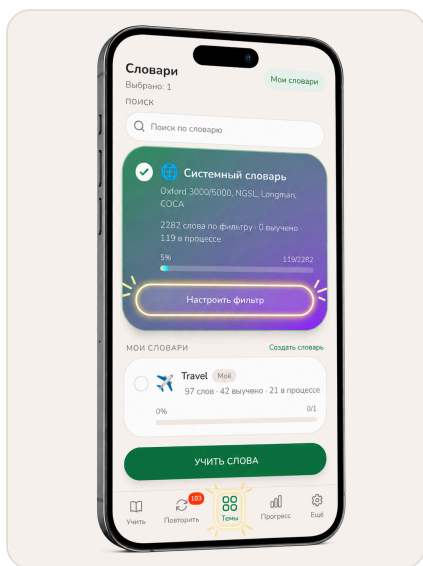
Словари
Выбрано: 1
Мои словари

ПОИСК
Поиск по словарю

Системный словарь
Oxford 3000/5000, NGSL, Longman, COCA
2282 слова по фильтру · 0 выучено · 119 в процессе
5%
119/2282
Настроить фильтр

МОИ СЛОВАРИ
Создать словарь

Travel Моё
97 слов · 42 выучено · 21 в процессе
0%
0/1

УЧИТЬ СЛОВА

Учить
103
Повторить
Темы
Прогресс
Ещё